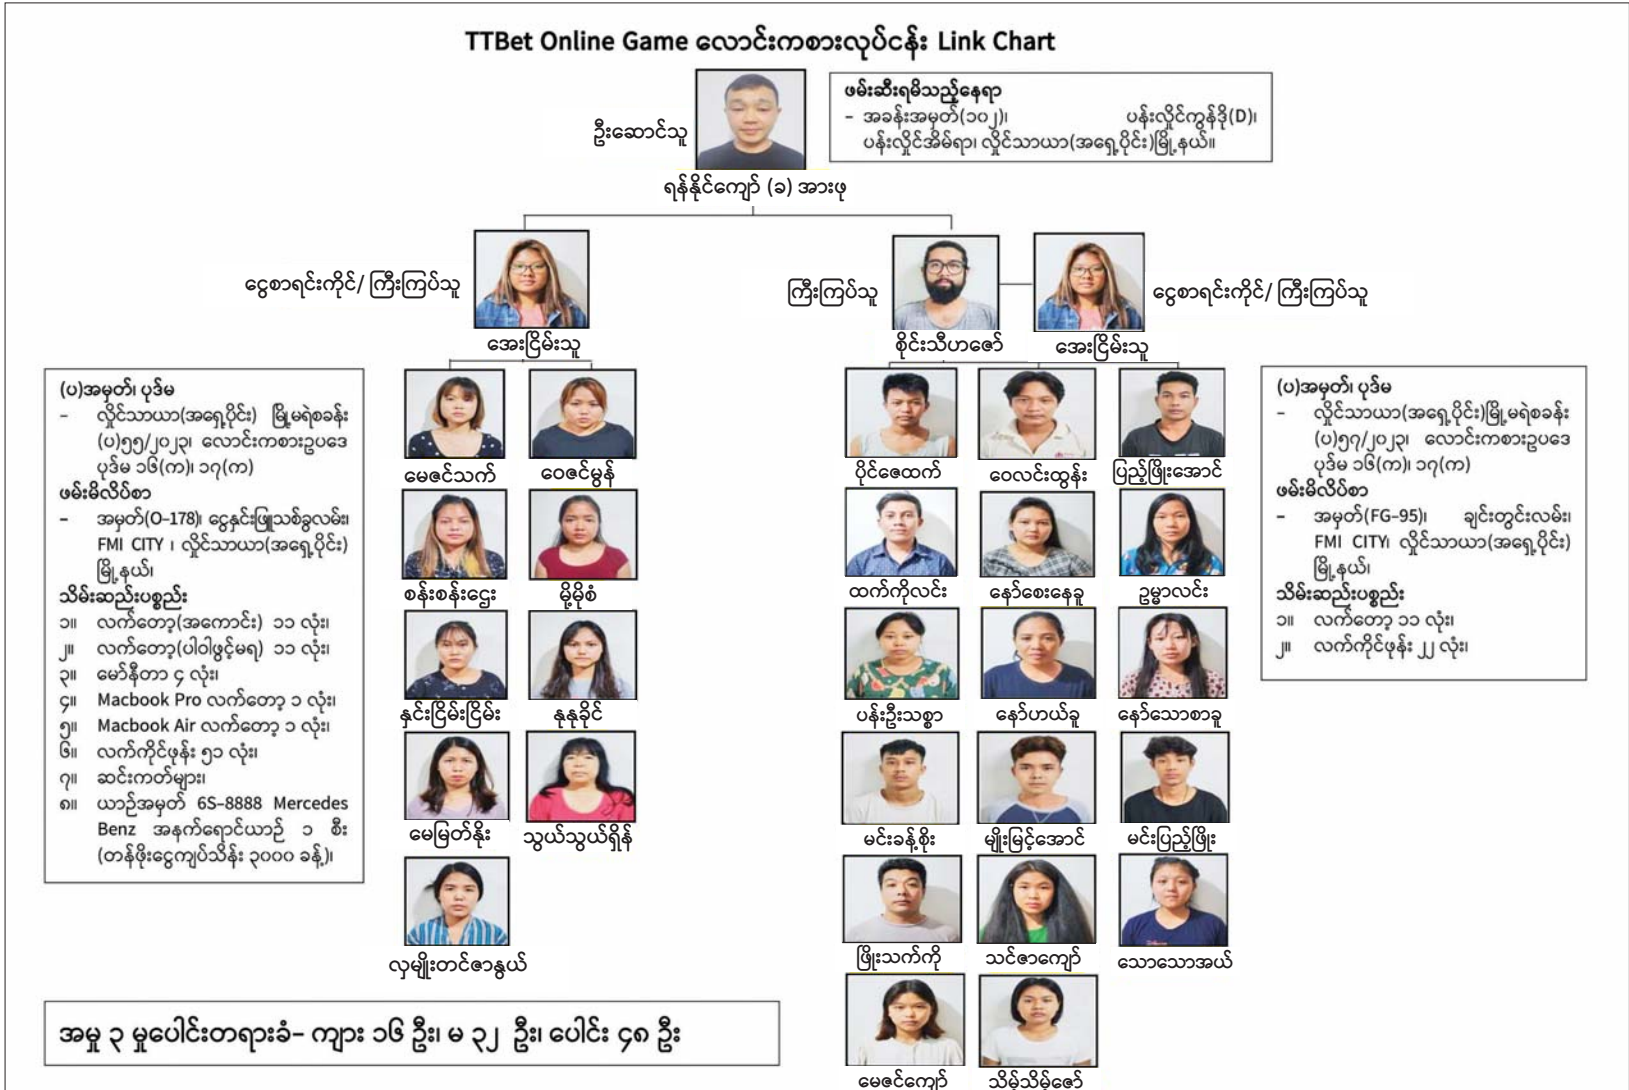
TTBet Online Game လောင်းကစားလုပ်ငန်း Link Chart

ဦးဆောင်သူ

ဖမ်းဆီးရမိသည့်နေရာ
- အခန်းအမှတ်(၁၀၂)၊ ပန်းလှိုင်ကွန်ဒို(D)၊ ပန်းလှိုင်အိမ်ရာ၊ လှိုင်သာယာ(အရှေ့ပိုင်း)မြို့နယ်။

ရန်နိုင်ကျော် (ခ) အားဖု

ငွေစာရင်းကိုင်/ ကြီးကြပ်သူ

အေးငြိမ်းသူ

ကြီးကြပ်သူ

စိုင်းသီဟဇော်

ငွေစာရင်းကိုင်/ ကြီးကြပ်သူ

အေးငြိမ်းသူ

(ပ)အမှတ်၊ ပုဒ်မ
- လှိုင်သာယာ(အရှေ့ပိုင်း) မြို့မရဲစခန်း (ပ)၅၅/၂၀၂၃၊ လောင်းကစားဥပဒေ ပုဒ်မ ၁၆(က)၊ ၁၇(က)
ဖမ်းမိလိပ်စာ
- အမှတ်(O-178)၊ ငွေနှင်းဖြူသစ်ခွလမ်း၊ FMI CITY ၊ လှိုင်သာယာ(အရှေ့ပိုင်း) မြို့နယ်၊
သိမ်းဆည်းပစ္စည်း
၁။ လက်တော့(အကောင်း) ၁၁ လုံး၊
၂။ လက်တော့(ပါဝါဖွင့်မရ) ၁၁ လုံး၊
၃။ မော်နီတာ ၄ လုံး၊
၄။ Macbook Pro လက်တော့ ၁ လုံး၊
၅။ Macbook Air လက်တော့ ၁ လုံး၊
၆။ လက်ကိုင်ဖုန်း ၅၁ လုံး၊
၇။ ဆင်းကတ်များ၊
၈။ ယာဉ်အမှတ် 6S-8888 Mercedes Benz အနက်ရောင်ယာဉ် ၁ စီး (တန်ဖိုးငွေကျပ်သိန်း ၃၀၀၀ ခန့်)၊

မေဇင်သက်
ဝေဇင်မွန်
စန်းစန်းငွေး
မိုမိုစံ
နှင်းငြိမ်းငြိမ်း
နုနုခိုင်
မေမြတ်နိုး
သွယ်သွယ်ရှိန်
လှမျိုးတင်ဇာနွယ်

ပိုင်ဇေထက်
ဝေလင်းထွန်း
ပြည့်ဖြိုးအောင်
ထက်ကိုလင်း
နော်စေးနေခူ
ဥမ္မာလင်း
ပန်းဦးသစ္စာ
နော်ဟယ်ခူ
နော်သောစာခူ
မင်းခန့်စိုး
မျိုးမြင့်အောင်
မင်းပြည့်ဖြိုး
ဖြိုးသက်ကို
သင်ဇာကျော်
သောသောအယ်
မေဇင်ကျော်
သိမ့်သိမ့်ဇော်

(ပ)အမှတ်၊ ပုဒ်မ
- လှိုင်သာယာ(အရှေ့ပိုင်း)မြို့မရဲစခန်း (ပ)၅၇/၂၀၂၃၊ လောင်းကစားဥပဒေ ပုဒ်မ ၁၆(က)၊ ၁၇(က)
ဖမ်းမိလိပ်စာ
- အမှတ်(FG-95)၊ ချင်းတွင်းလမ်း၊ FMI CITY၊ လှိုင်သာယာ(အရှေ့ပိုင်း) မြို့နယ်၊
သိမ်းဆည်းပစ္စည်း
၁။ လက်တော့ ၁၁ လုံး၊
၂။ လက်ကိုင်ဖုန်း ၂၂ လုံး၊

အမှု ၃ မှုပေါင်းတရားခံ- ကျား ၁၆ ဦး၊ မ ၃၂ ဦး၊ ပေါင်း ၄၈ ဦး